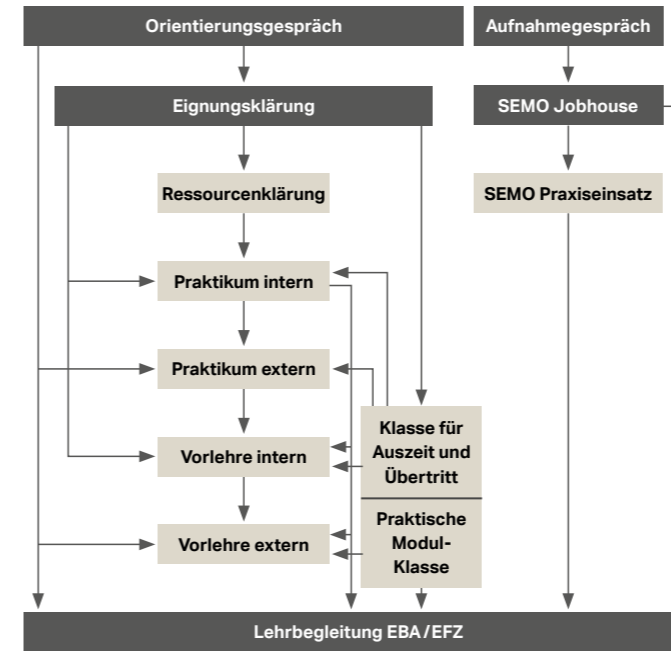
Orientierungsgespräch

Aufnahmegespräch

Eignungsklärung

SEMO Jobhouse

Ressourcenklärung

SEMO Praxiseinsatz

Praktikum intern

Praktikum extern

Klasse für Auszeit und Übertritt

Vorlehre intern

Praktische Modul-Klasse

Vorlehre extern

Lehrbegleitung EBA / EFZ